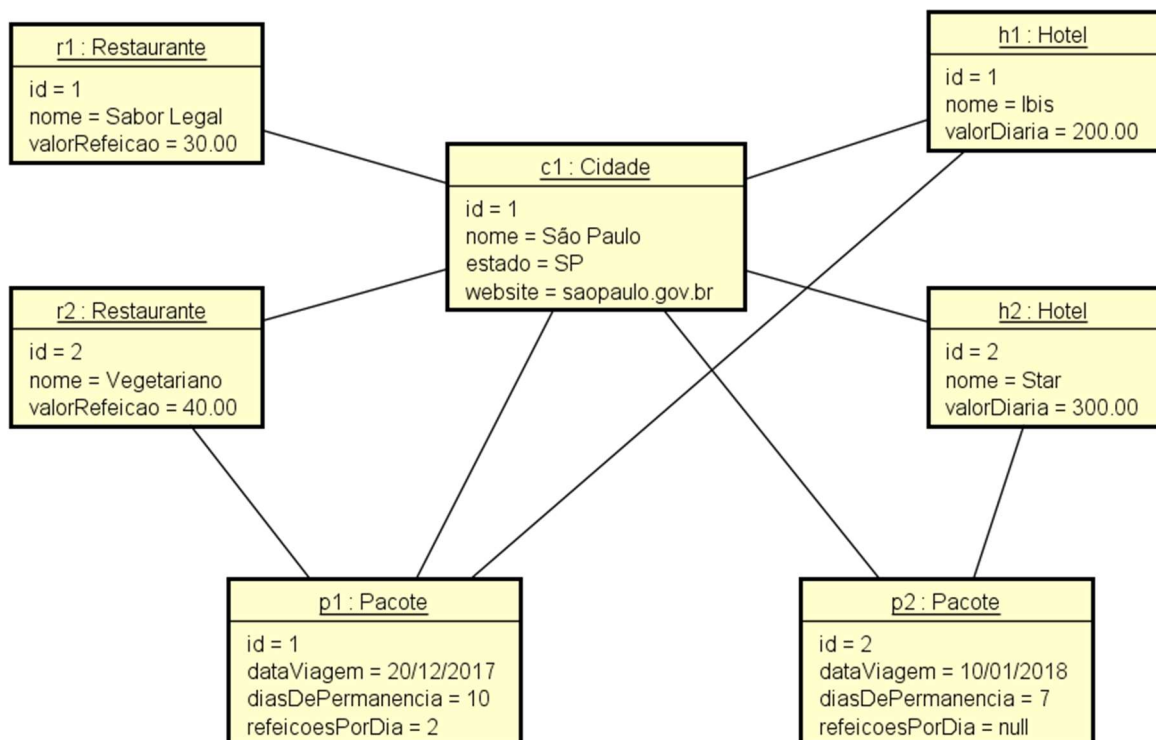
r1 : Restaurante
id = 1
nome = Sabor Legal
valorRefeicao = 30.00

h1 : Hotel
id = 1
nome = Ibis
valorDiaria = 200.00

c1 : Cidade
id = 1
nome = São Paulo
estado = SP
website = saopaulo.gov.br

r2 : Restaurante
id = 2
nome = Vegetariano
valorRefeicao = 40.00

h2 : Hotel
id = 2
nome = Star
valorDiaria = 300.00

p1 : Pacote
id = 1
dataViagem = 20/12/2017
diasDePermanencia = 10
refeicoesPorDia = 2

p2 : Pacote
id = 2
dataViagem = 10/01/2018
diasDePermanencia = 7
refeicoesPorDia = null